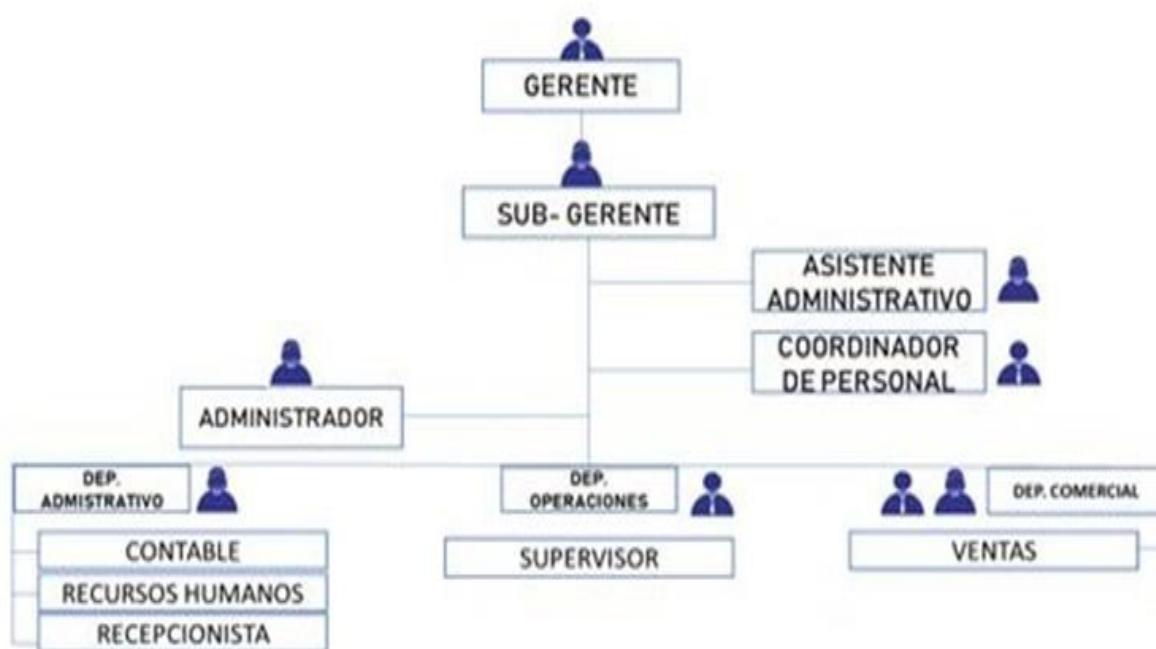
GERENTE

SUB- GERENTE

ASISTENTE ADMINISTRATIVO

COORDINADOR DE PERSONAL

ADMINISTRADOR

DEP. ADMSTRATIVO

CONTABLE

RECURSOS HUMANOS

RECEPCIONISTA

DEP. OPERACIONES

SUPERVISOR

DEP. COMERCIAL

VENTAS